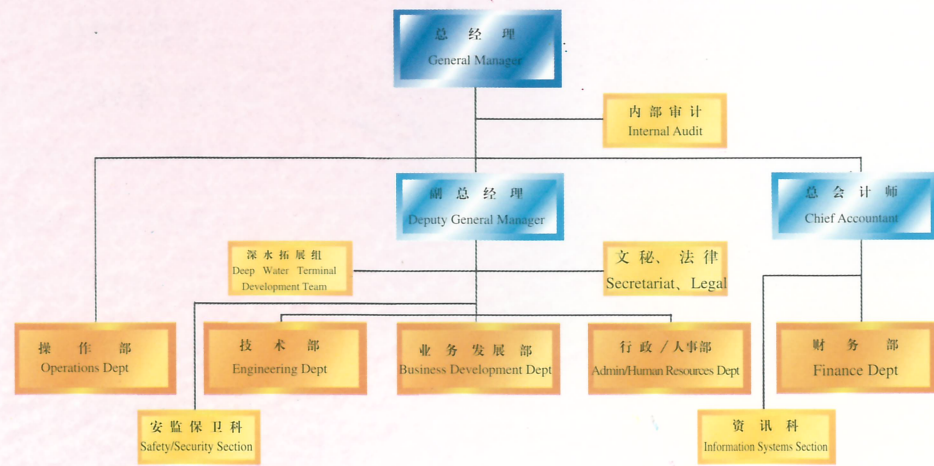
总经理
General Manager

内部审计
Internal Audit

副总经理
Deputy General Manager

总会计师
Chief Accountant

深水拓展组
Deep Water Terminal Development Team

文秘、法律
Secretariat、Legal

操作部
Operations Dept

技术部
Engineering Dept

业务发展部
Business Development Dept

行政／人事部
Admin/Human Resources Dept

财务部
Finance Dept

安监保卫科
Safety/Security Section

资讯科
Information Systems Section